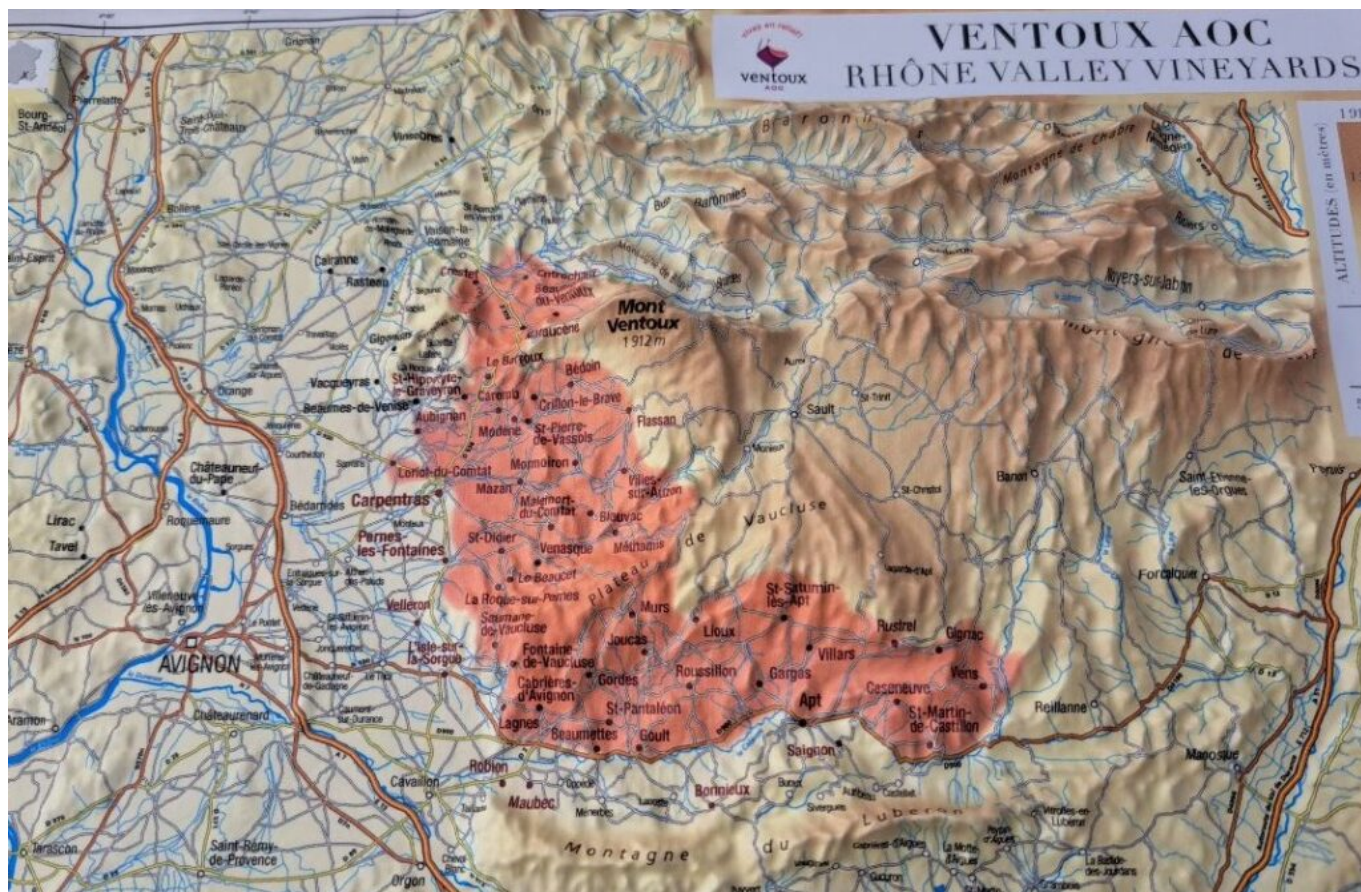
VENTOUX AOC
RHÔNE VALLEY VINEYARDS

ventoux AOC

ALTITUDES (en mètres)

Mont Ventoux 1912 m

Baronnies

Montagne de Chabre

Plateau de Vaucluse

Montagne du Luberon

Bourg-St-Andéol
Pierrelatte
Bollène
Cairanne
Rasteau
Vaison-la-Romaine
Crestet
Beaumont-du-Ventoux
Malaucène
Le Barroux
Bédoin
Vacqueyras
St-Hippolyte-le-Graveyron
Beaumes-de-Venise
Aubignan
Caromb
Crillon-le-Brave
Modène
St-Pierre-de-Vassols
Flassan
Mormoiron
Loriol-du-Comtat
Carpentras
Mazan
Malemort-du-Comtat
Villes-sur-Auzon
Blauvac
Méthamis
Sault
Orange
Châteauneuf-du-Pape
Bédarrides
Lirac
Tavel
Roquemaure
Villeneuve-lès-Avignon
Pernes-les-Fontaines
St-Didier
Venasque
Le Beaucet
La Roque-sur-Pernes
Saumane-de-Vaucluse
Velleron
L'Isle-sur-la-Sorgue
AVIGNON
Aramon
Châteaurenard
Fontaine-de-Vaucluse
Cabrières-d'Avignon
Lagnes
Murs
Joucas
Gordes
Lioux
Roussillon
St-Saturnin-lès-Apt
Rustrel
Gignac
Villars
Gargas
Apt
Caseneuve
Viens
St-Martin-de-Castillon
St-Pantaléon
Beaumettes
Goult
Saignon
Robion
Maubec
Cavaillon
Bonnieux
Ménerbes
Oppède
Tarascon
Saint-Rémy-de-Provence
Orgon
Banon
Saint-Étienne-les-Orgues
Forcalquier
Reillanne
Manosque
Noyers-sur-Jabron
Ribiers
Laragne-Montéglin